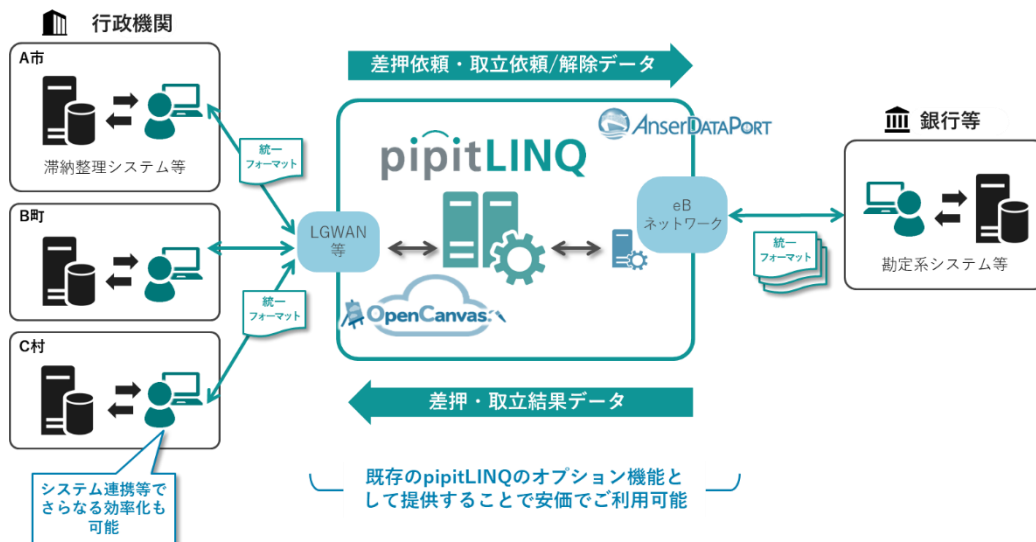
行政機関

A市

滞納整理システム等

B町

C村

システム連携等でさらなる効率化も可能

統一フォーマット

統一フォーマット

差押依頼・取立依頼/解除データ

AnserDATAPORT

pipitLINQ

LGWAN等

eBネットワーク

OpenCanvas

差押・取立結果データ

既存のpipitLINQのオプション機能として提供することで安価でご利用可能

銀行等

統一フォーマット

勘定系システム等